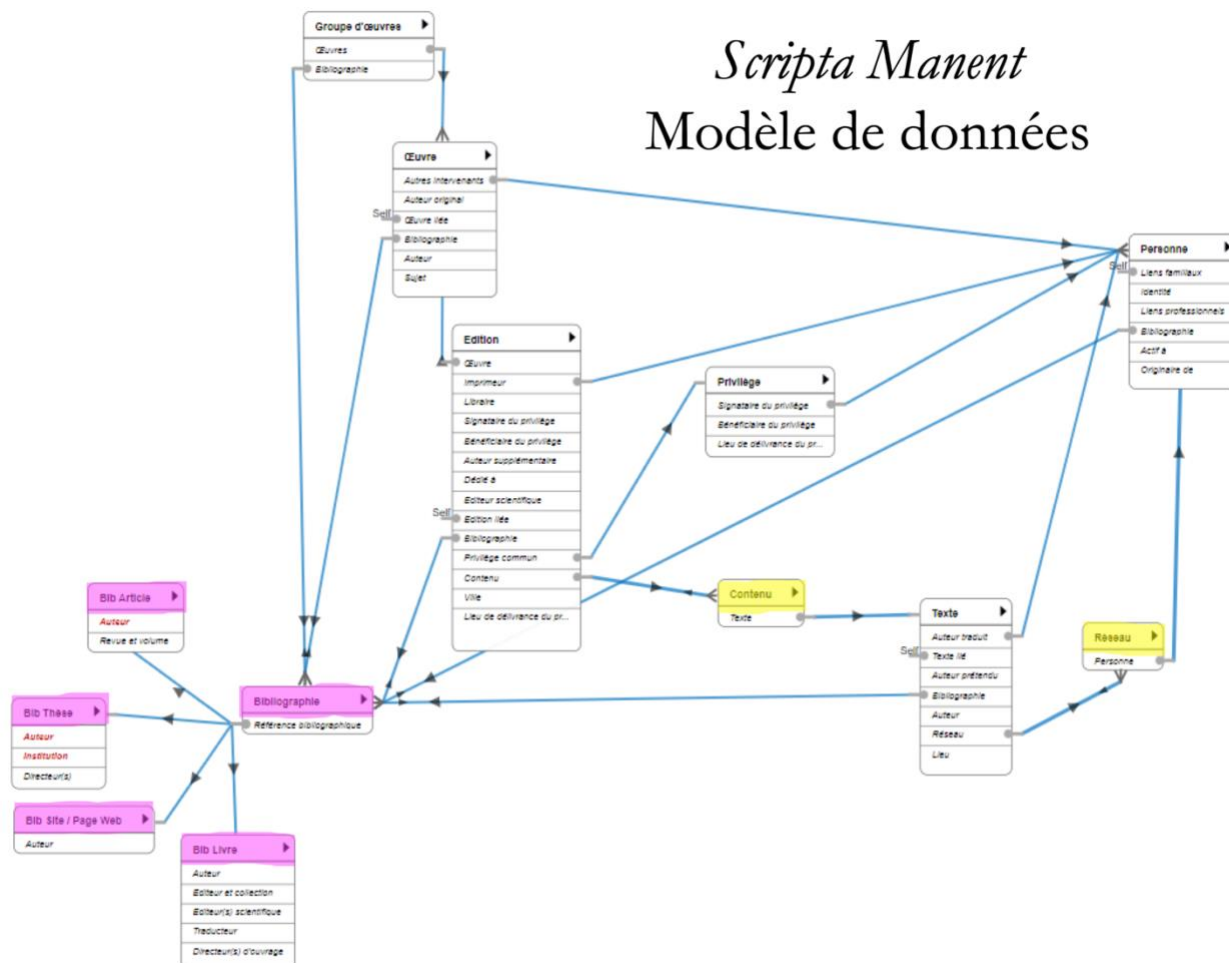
Scripta Manent
Modèle de données

Groupe d'œuvres
Œuvres
Bibliographie

Œuvre
Autres intervenants
Auteur original
Self
Œuvre liée
Bibliographie
Auteur
Sujet

Personne
Self
Liens familiaux
Identité
Liens professionnels
Bibliographie
Actif à
Originaire de

Edition
Œuvre
Imprimeur
Libraire
Signataire du privilège
Bénéficiaire du privilège
Auteur supplémentaire
Dédié à
Editeur scientifique
Self
Edition liée
Bibliographie
Privilège commun
Contenu
Ville
Lieu de délivrance du pr...

Privilège
Signataire du privilège
Bénéficiaire du privilège
Lieu de délivrance du pr...

Contenu
Texte

Texte
Auteur traduit
Self
Texte lié
Auteur prétendu
Bibliographie
Auteur
Réseau
Lieu

Réseau
Personne

Bib Article
Auteur
Revue et volume

Bibliographie
Référence bibliographique

Bib These
Auteur
Institution
Directeur(s)

Bib Site / Page Web
Auteur

Bib Livre
Auteur
Editeur et collection
Editeur(s) scientifique
Traducteur
Directeur(s) d'ouvrage